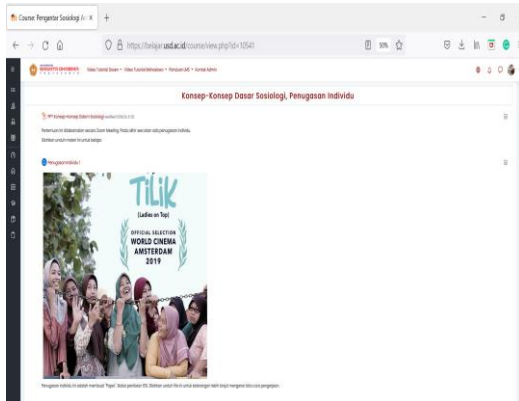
Course: Pengantar Sosiologi A

https://belajar.usd.ac.id/course/view.php?id=10541

50%

Video Tutorial Dosen • Video Tutorial Mahasiswa • Panduan LMS • Kontak Admin

Konsep-Konsep Dasar Sosiologi, Penugasan Individu

PPT Konsep-Konsep Dasar Sosiologi

Pertemuan ini dilaksanakan secara Zoom Meeting. Pada akhir sesi ada penugasan individu.

Silahkan unduh materi ini untuk belajar.

Penugasan Individu 1

TILIK

(Ladies on Top)

OFFICIAL SELECTION

WORLD CINEMA AMSTERDAM

2019

Penugasan individu ini adalah membuat "Paper" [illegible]